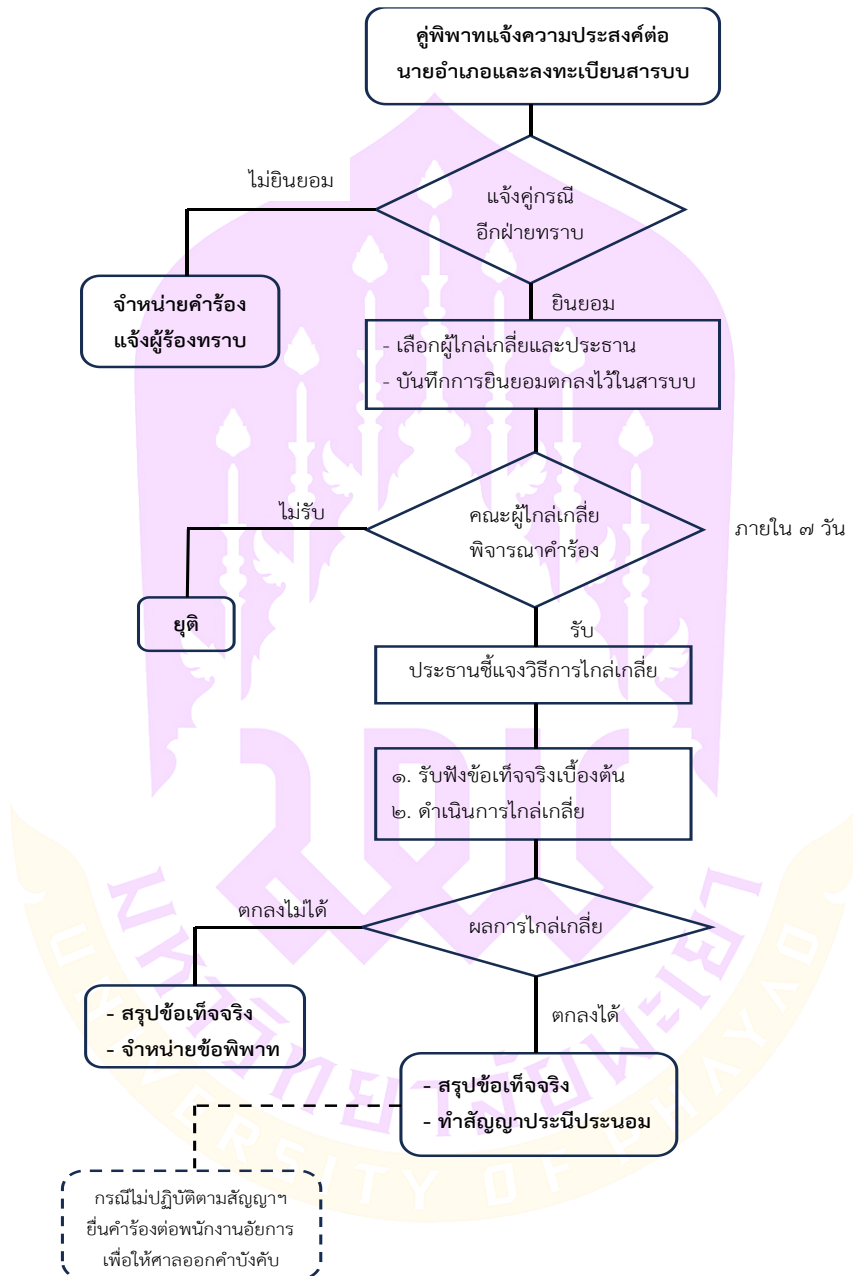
คู่พิพาทแจ้งความประสงค์ต่อนายอำเภอและลงทะเบียนสารบบ

ไม่ยินยอม

แจ้งคู่กรณีอีกฝ่ายทราบ

จำหน่ายคำร้อง แจ้งผู้ร้องทราบ

ยินยอม

- เลือกผู้ไกล่เกลี่ยและประธาน
- บันทึกการยินยอมตกลงไว้ในสารบบ

ไม่รับ

คณะผู้ไกล่เกลี่ยพิจารณาคำร้อง

ภายใน ๗ วัน

ยุติ

รับ

ประธานชี้แจงวิธีการไกล่เกลี่ย

๑. รับฟังข้อเท็จจริงเบื้องต้น
๒. ดำเนินการไกล่เกลี่ย

ตกลงไม่ได้

ผลการไกล่เกลี่ย

- สรุปข้อเท็จจริง
- จำหน่ายข้อพิพาท

ตกลงได้

- สรุปข้อเท็จจริง
- ทำสัญญาประนีประนอม

กรณีไม่ปฏิบัติตามสัญญาฯ ยื่นคำร้องต่อพนักงานอัยการ เพื่อให้ศาลออกคำบังคับ

UNIVERSITY OF PHAYAO